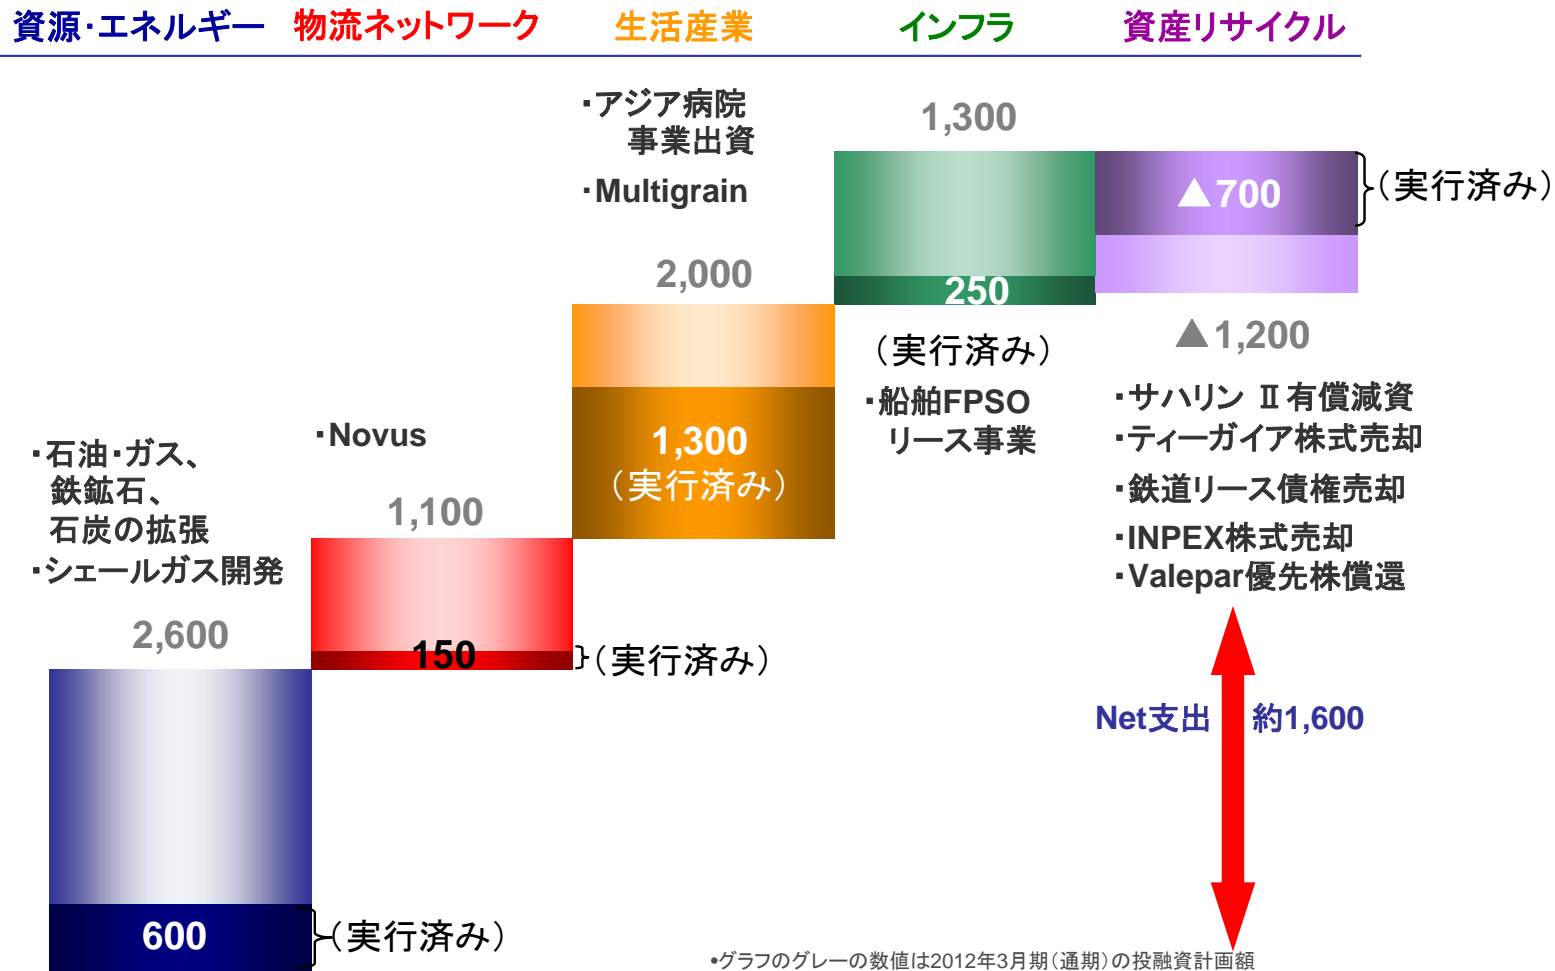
資源･エネルギー 物流ネットワーク 生活産業 インフラ 資産リサイクル

･アジア病院 事業出資

･Multigrain

1,300

▲700

(実行済み)

2,000

250

▲1,200

(実行済み)

･船舶FPSO リース事業

･サハリン Ⅱ 有償減資

･ティーガイア株式売却

･鉄道リース債権売却

･INPEX株式売却

･Valepar優先株償還

･Novus

1,300

(実行済み)

･石油･ガス、鉄鉱石、石炭の拡張

･シェールガス開発

1,100

2,600

150

(実行済み)

Net支出 約1,600

600

(実行済み)

•グラフのグレーの数値は2012年3月期(通期)の投融資計画額